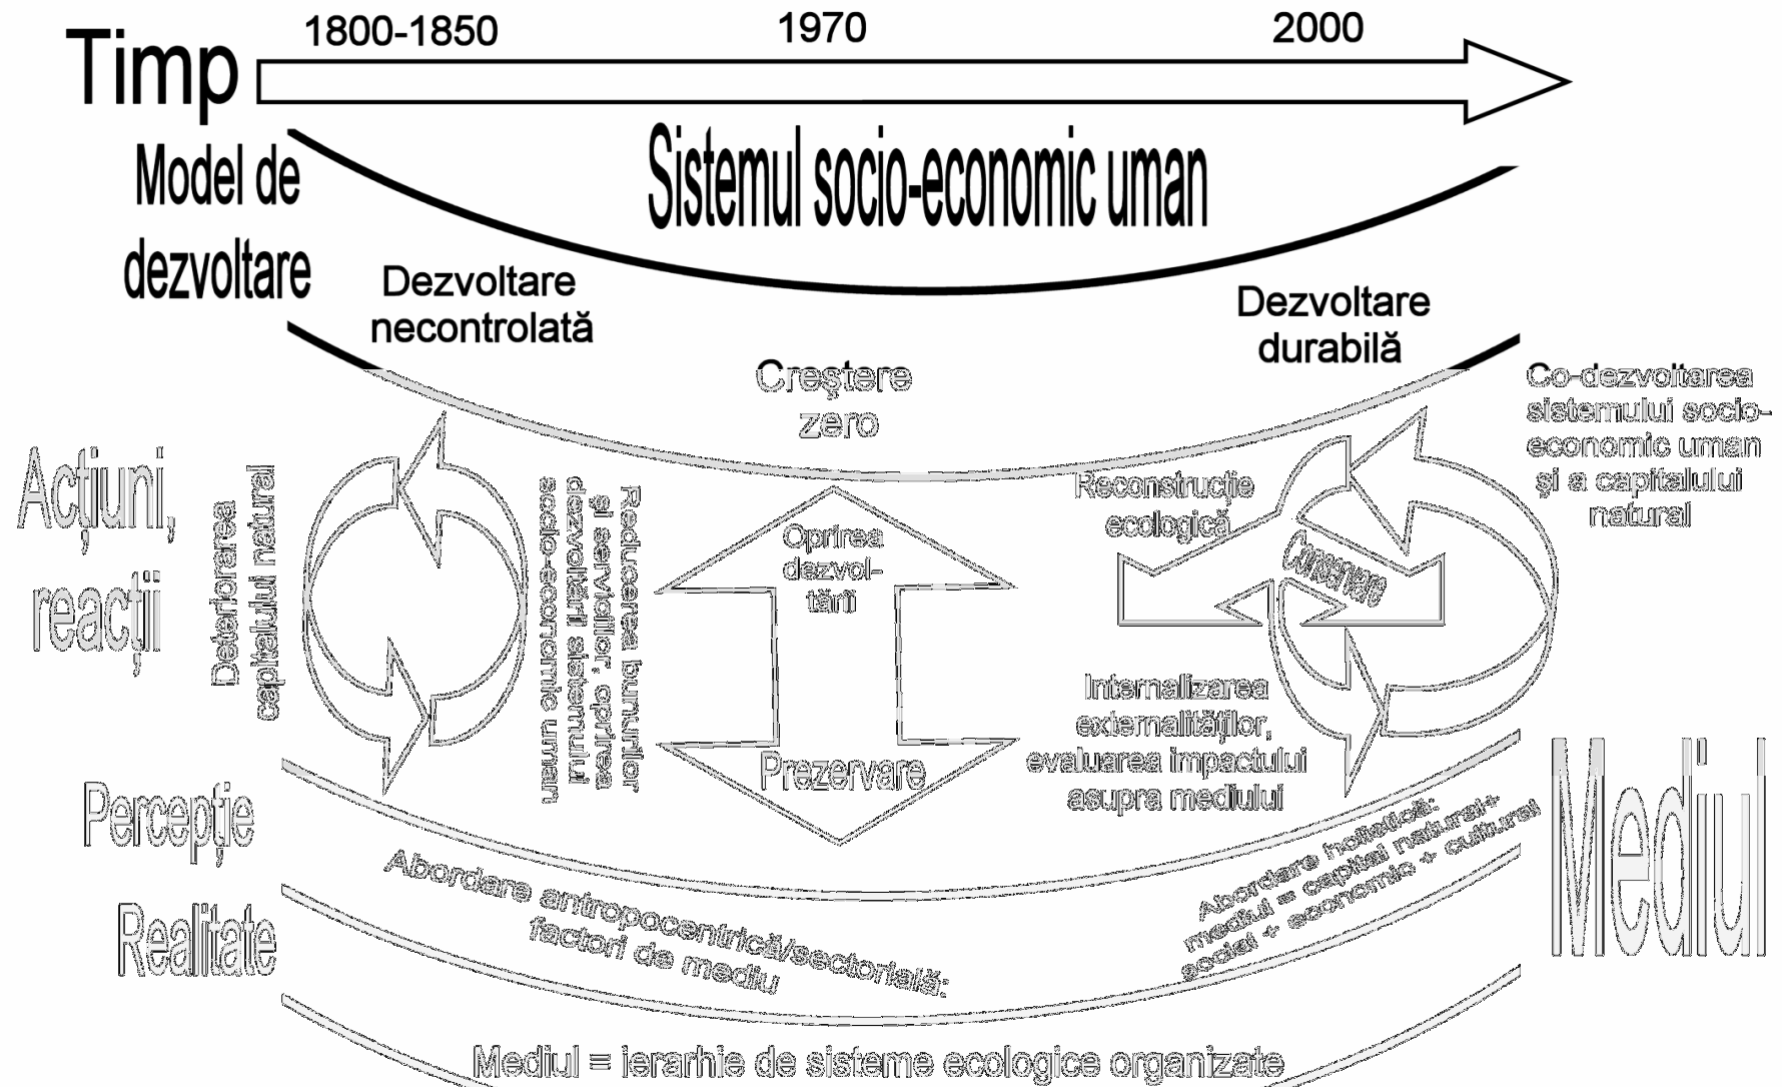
Timp

1800-1850

1970

2000

Model de dezvoltare

Sistemul socio-economic uman

Dezvoltare necontrolată

Dezvoltare durabilă

Creştere zero

Co-dezvoltarea sistemului socio-economic uman şi a capitalului natural

Acţiuni, reacţii

Deteriorarea capitalului natural

Reducerea bunurilor şi serviciilor, oprirea dezvoltării sistemului socio-economic uman

Oprirea dezvoltării

Prezervare

Reconstrucţie ecologică

Conservare

Internalizarea externalităţilor, evaluarea impactului asupra mediului

Percepţie

Realitate

Abordare antropocentrică/sectorială: factori de mediu

Abordare holistică: mediul = capital natural+ social + economic + cultural

Mediul

Mediul = ierarhie de sisteme ecologice organizate